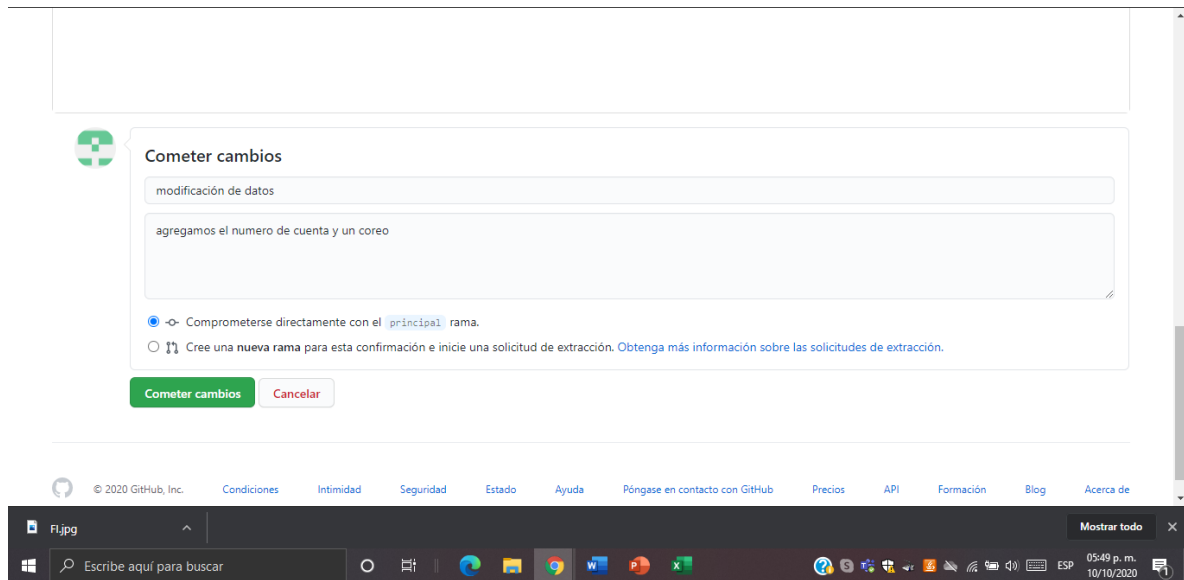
Cometer cambios

modificación de datos

agregamos el numero de cuenta y un coreo

Comprometerse directamente con el principal rama.

Cree una nueva rama para esta confirmación e inicie una solicitud de extracción. Obtenga más información sobre las solicitudes de extracción.

Cometer cambios

Cancelar

© 2020 GitHub, Inc. Condiciones Intimidad Seguridad Estado Ayuda Póngase en contacto con GitHub Precios API Formación Blog Acerca de

FI.jpg

Mostrar todo

Escribe aquí para buscar

ESP 05:49 p. m. 10/10/2020